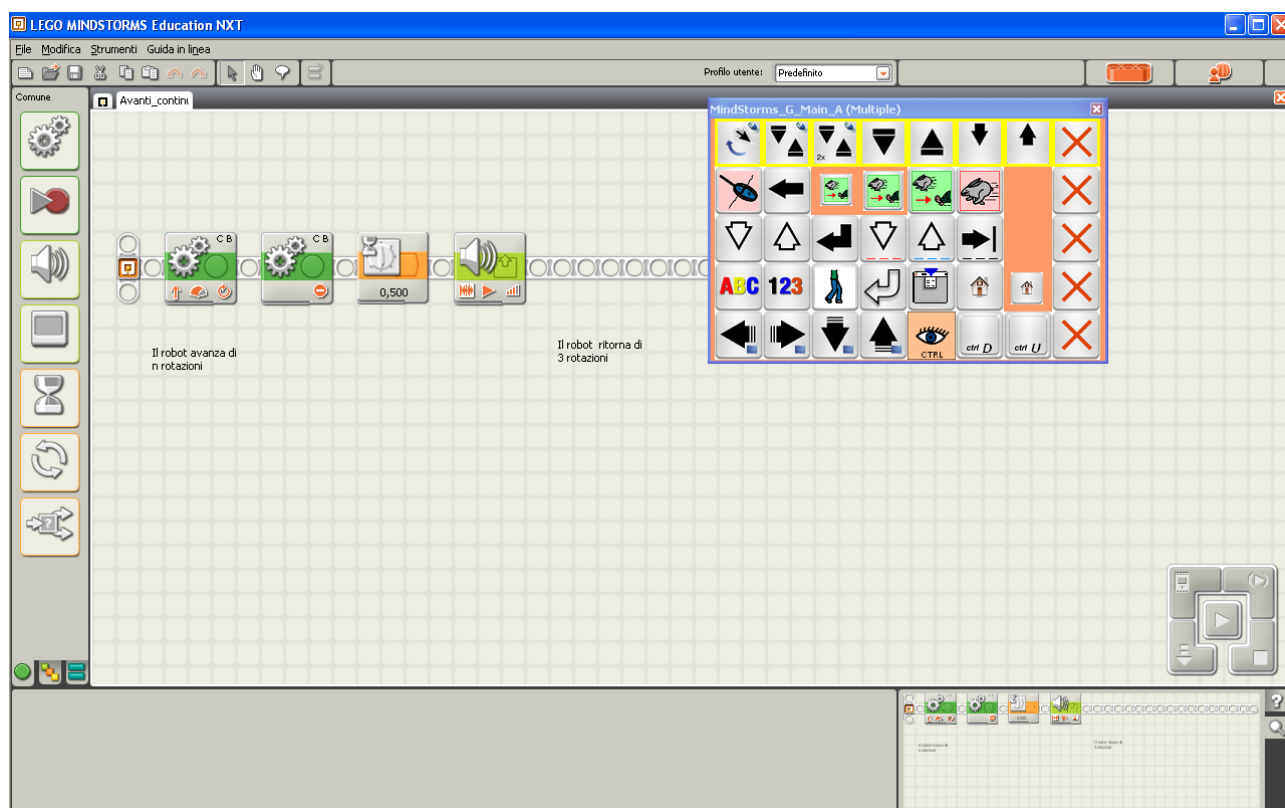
LEGO MINDSTORMS Education NXT

File Modifica Strumenti Guida in linea

Profilo utente: Predefinito

Comune

Avanti_contin

MindStorms_G_Main_A (Multiple)

C B

C B

0,500

Il robot avanza di n rotazioni

Il robot ritorna di 3 rotazioni

ABC 123

CTRL

ctrl D

ctrl U